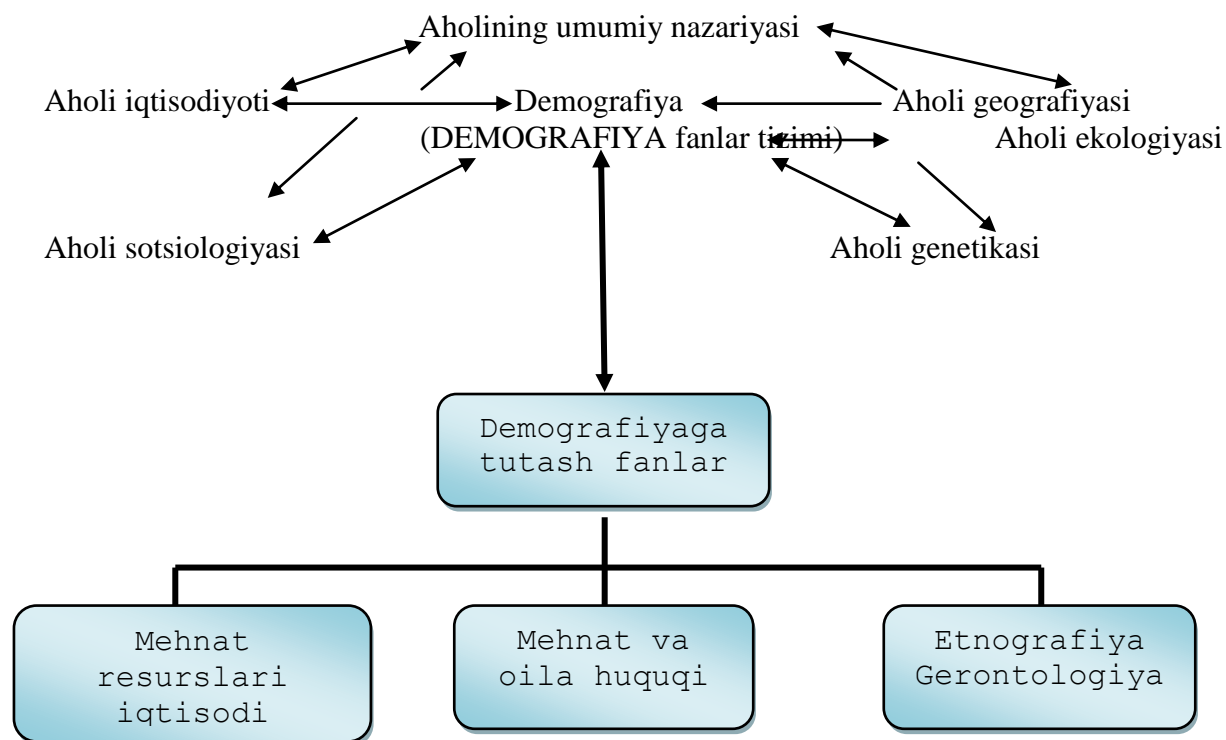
Aholining umumiy nazariyasi

Aholi iqtisodiyoti

Demografiya
(DEMOGRAFIYA fanlar tizimi)

Aholi geografiyasi

Aholi ekologiyasi

Aholi sotsiologiyasi

Aholi genetikasi

Demografiyaga tutash fanlar

Mehnat resurslari iqtisodi

Mehnat va oila huquqi

Etnografiya Gerontologiya